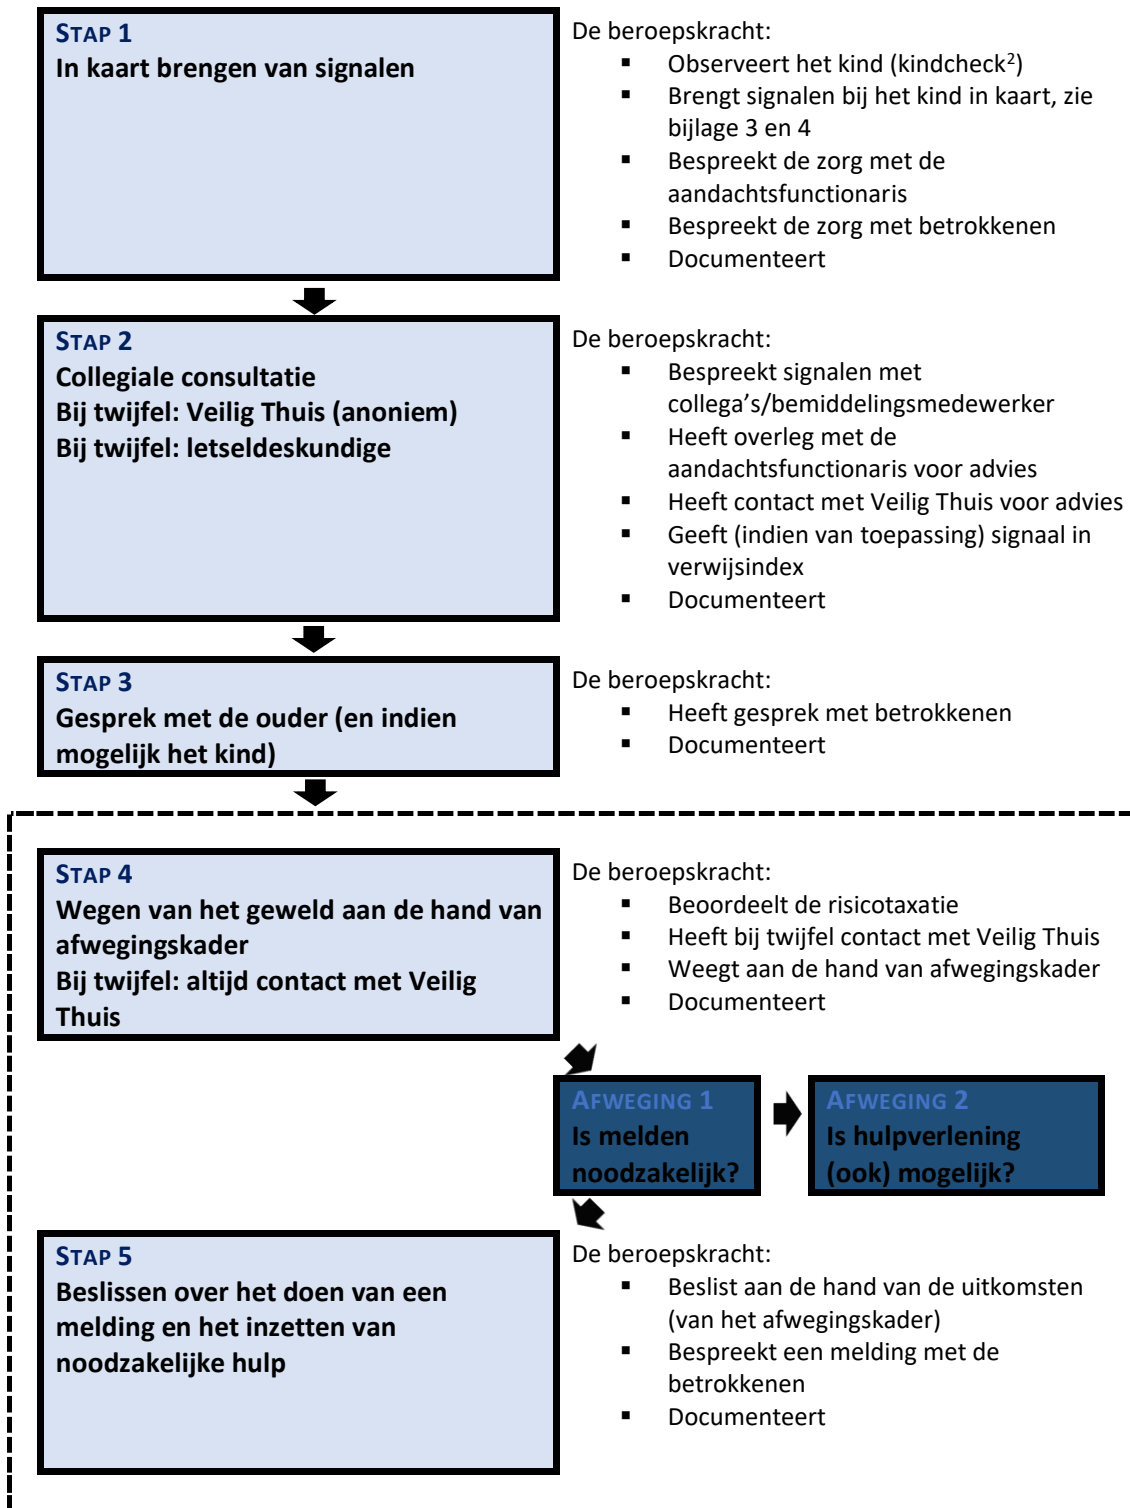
STAP 1
In kaart brengen van signalen

De beroepskracht:
- Observeert het kind (kindcheck$^2$)
- Brengt signalen bij het kind in kaart, zie bijlage 3 en 4
- Bespreekt de zorg met de aandachtsfunctionaris
- Bespreekt de zorg met betrokkenen
- Documenteert

STAP 2
Collegiale consultatie
Bij twijfel: Veilig Thuis (anoniem)
Bij twijfel: letseldeskundige

De beroepskracht:
- Bespreekt signalen met collega's/bemiddelingsmedewerker
- Heeft overleg met de aandachtsfunctionaris voor advies
- Heeft contact met Veilig Thuis voor advies
- Geeft (indien van toepassing) signaal in verwijsindex
- Documenteert

STAP 3
Gesprek met de ouder (en indien mogelijk het kind)

De beroepskracht:
- Heeft gesprek met betrokkenen
- Documenteert

STAP 4
Wegen van het geweld aan de hand van afwegingskader
Bij twijfel: altijd contact met Veilig Thuis

De beroepskracht:
- Beoordeelt de risicotaxatie
- Heeft bij twijfel contact met Veilig Thuis
- Weegt aan de hand van afwegingskader
- Documenteert

AFWEGING 1
Is melden noodzakelijk?

AFWEGING 2
Is hulpverlening (ook) mogelijk?

STAP 5
Beslissen over het doen van een melding en het inzetten van noodzakelijke hulp

De beroepskracht:
- Beslist aan de hand van de uitkomsten (van het afwegingskader)
- Bespreekt een melding met de betrokkenen
- Documenteert